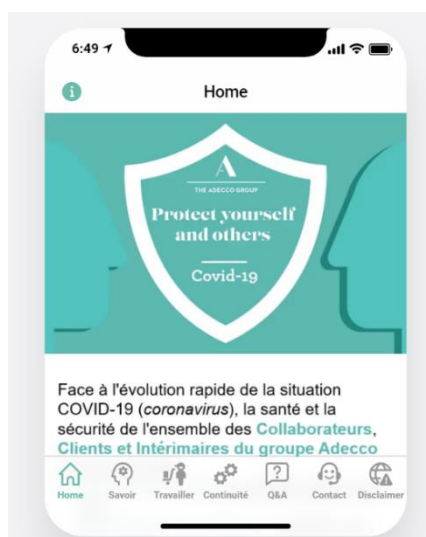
6:49

Home

A
THE ADECCO GROUP
Protect yourself and others
Covid-19

Face à l'évolution rapide de la situation COVID-19 (*coronavirus*), la santé et la sécurité de l'ensemble des Collaborateurs, Clients et Intérimaires du groupe Adecco

Home Savoir Travailler Continuité Q&A Contact Disclaimer